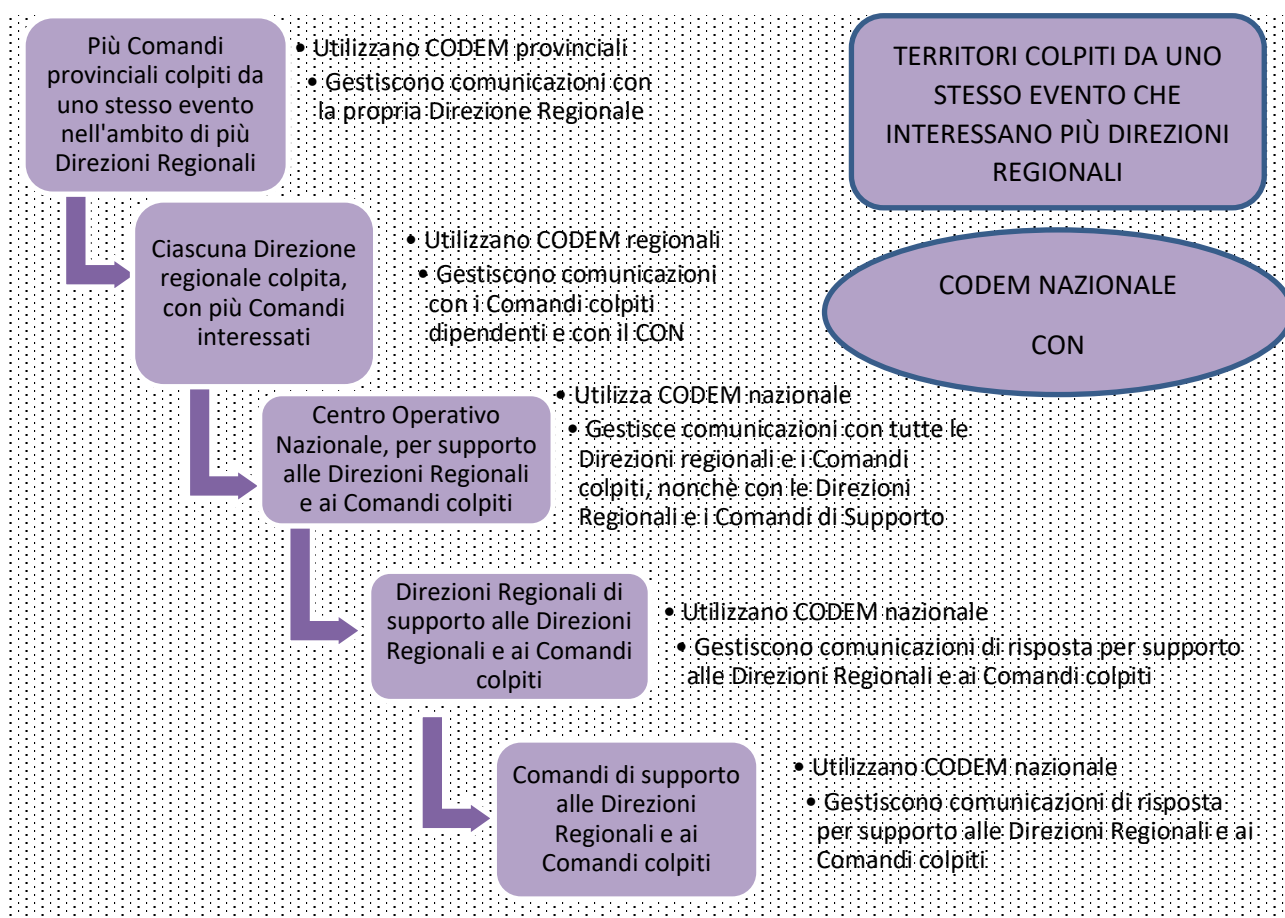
Più Comandi provinciali colpiti da uno stesso evento nell'ambito di più Direzioni Regionali

• Utilizzano CODEM provinciali
• Gestiscono comunicazioni con la propria Direzione Regionale

TERRITORI COLPITI DA UNO STESSO EVENTO CHE INTERESSANO PIÙ DIREZIONI REGIONALI

Ciascuna Direzione regionale colpita, con più Comandi interessati

• Utilizzano CODEM regionali
• Gestiscono comunicazioni con i Comandi colpiti dipendenti e con il CON

CODEM NAZIONALE

CON

Centro Operativo Nazionale, per supporto alle Direzioni Regionali e ai Comandi colpiti

• Utilizza CODEM nazionale
• Gestisce comunicazioni con tutte le Direzioni regionali e i Comandi colpiti, nonchè con le Direzioni Regionali e i Comandi di Supporto

Direzioni Regionali di supporto alle Direzioni Regionali e ai Comandi colpiti

• Utilizzano CODEM nazionale
• Gestiscono comunicazioni di risposta per supporto alle Direzioni Regionali e ai Comandi colpiti

Comandi di supporto alle Direzioni Regionali e ai Comandi colpiti

• Utilizzano CODEM nazionale
• Gestiscono comunicazioni di risposta per supporto alle Direzioni Regionali e ai Comandi colpiti